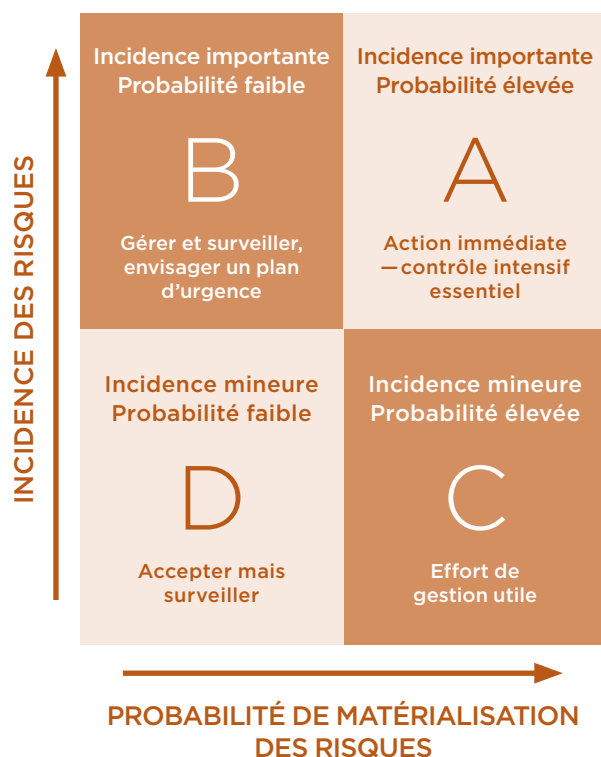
INCIDENCE DES RISQUES

Incidence importante
Probabilité faible

B

Gérer et surveiller, envisager un plan d'urgence

Incidence importante
Probabilité élevée

A

Action immédiate —contrôle intensif essentiel

Incidence mineure
Probabilité faible

D

Accepter mais surveiller

Incidence mineure
Probabilité élevée

C

Effort de gestion utile

PROBABILITÉ DE MATÉRIALISATION DES RISQUES